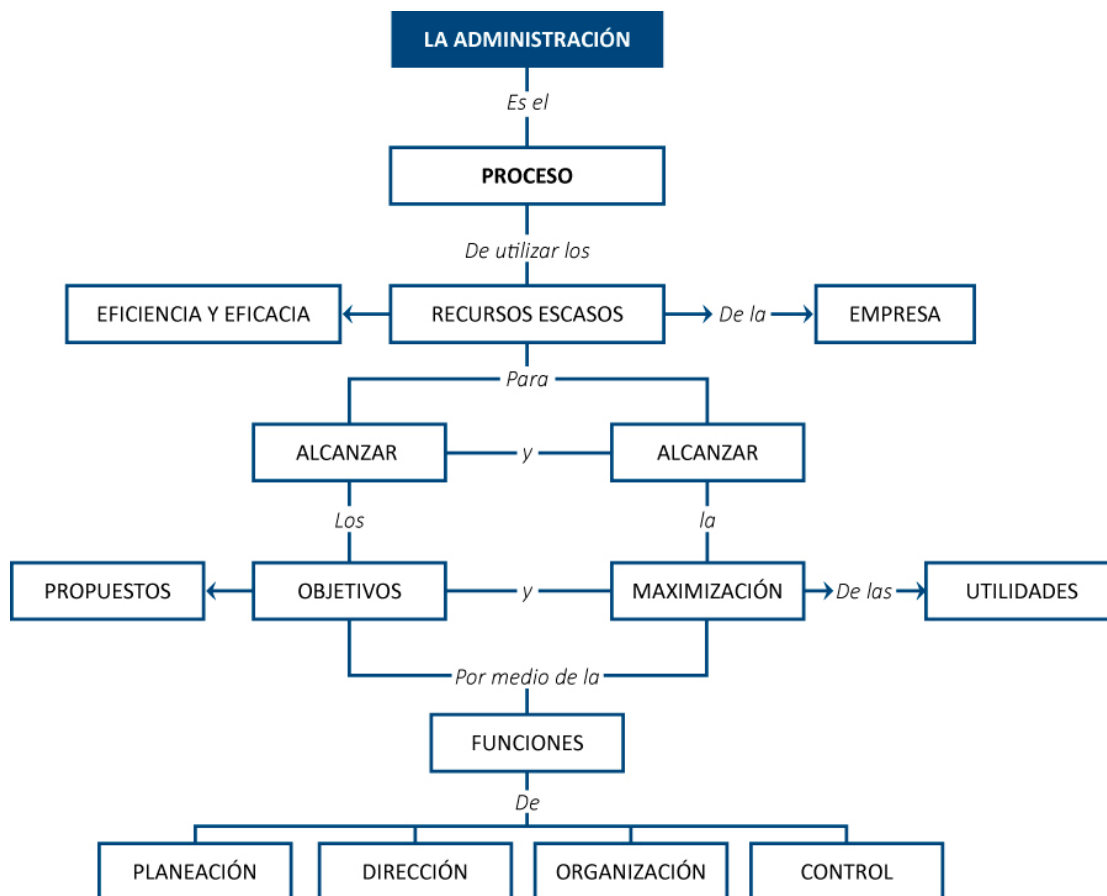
LA ADMINISTRACIÓN

Es el

PROCESO

De utilizar los

EFICIENCIA Y EFICACIA

RECURSOS ESCASOS

De la

EMPRESA

Para

ALCANZAR

y

ALCANZAR

Los

la

PROPUESTOS

OBJETIVOS

y

MAXIMIZACIÓN

De las

UTILIDADES

Por medio de la

FUNCIONES

De

PLANEACIÓN

DIRECCIÓN

ORGANIZACIÓN

CONTROL